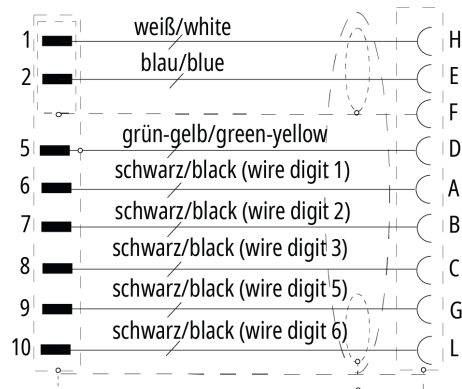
1 weiß/white H
2 blau/blue E
F
5 grün-gelb/green-yellow D
6 schwarz/black (wire digit 1) A
7 schwarz/black (wire digit 2) B
8 schwarz/black (wire digit 3) C
9 schwarz/black (wire digit 5) G
10 schwarz/black (wire digit 6) L